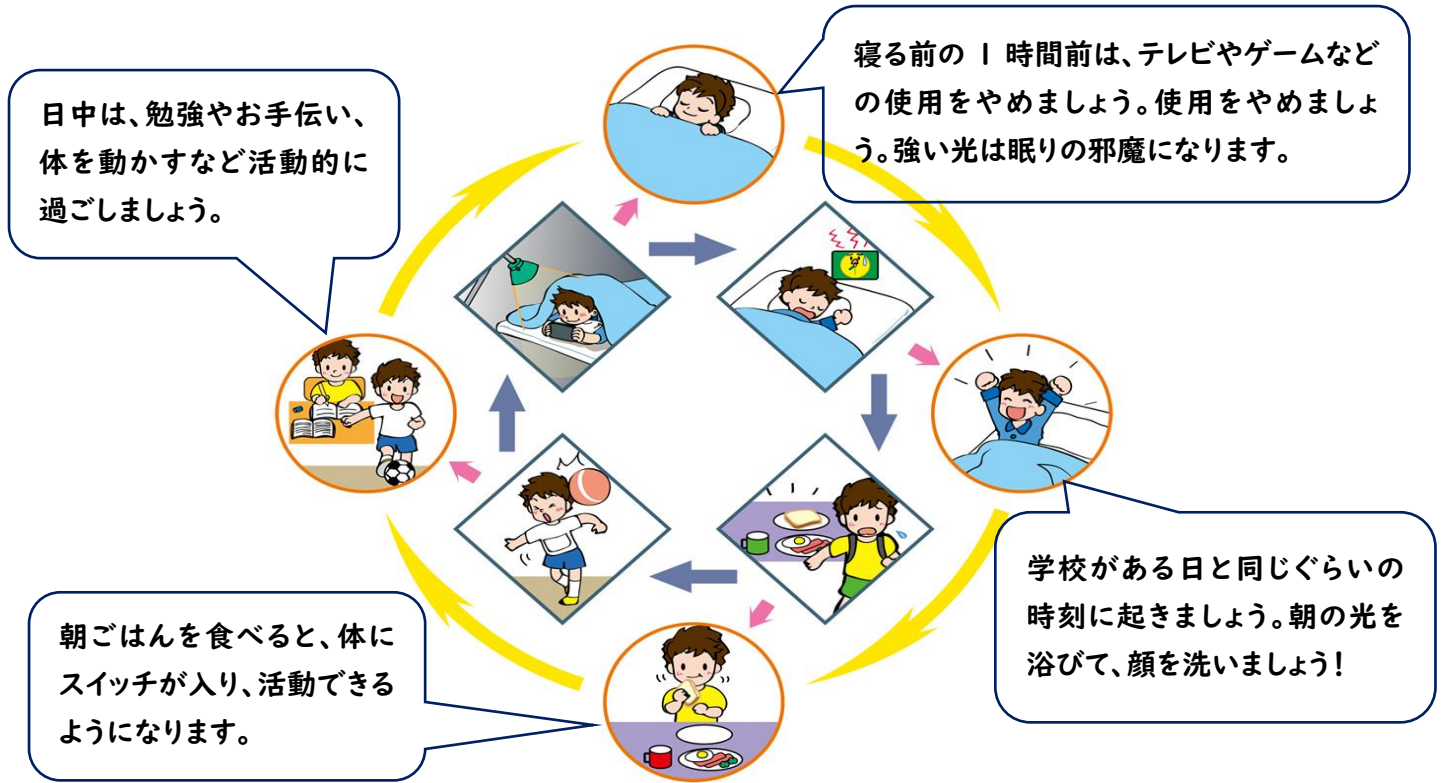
日中は、勉強やお手伝い、体を動かすなど活動的に過ごしましょう。

寝る前の １ 時間前は、テレビやゲームなどの使用をやめましょう。使用をやめましょう。強い光は眠りの邪魔になります。

学校がある日と同じぐらいの時刻に起きましょう。朝の光を浴びて、顔を洗いましょう！

朝ごはんを食べると、体にスイッチが入り、活動できるようになります。